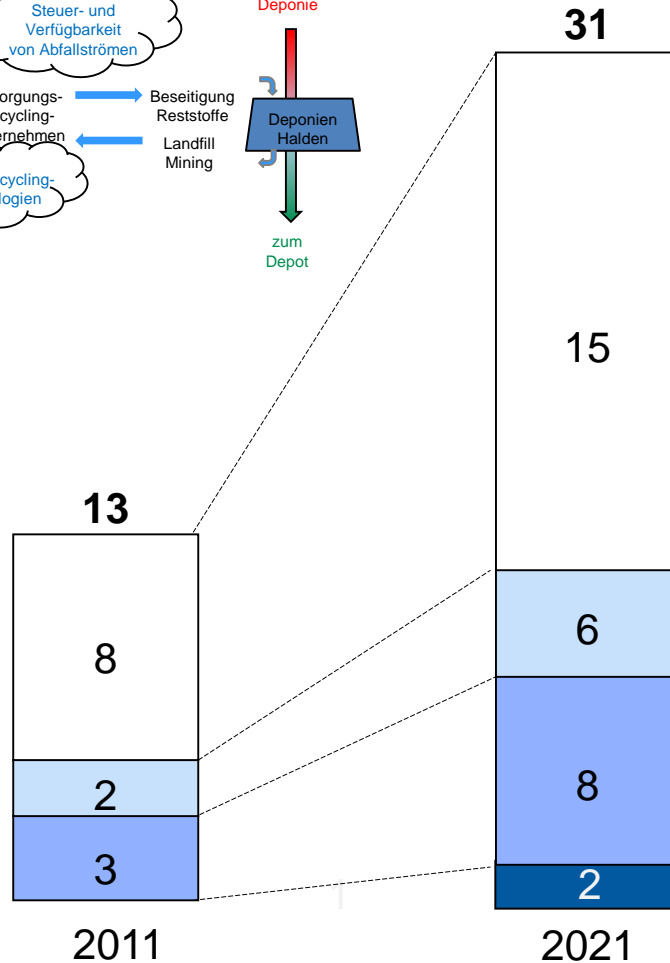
Steuer- und Verfügbarkeit von Abfallströmen

orgungs-
cycling-
ernehmen

cycling-
logien

Beseitigung Reststoffe

Landfill Mining

Deponie

Deponien Halden

zum Depot

31

15

6

8

2

13

8

2

3

2011

2021